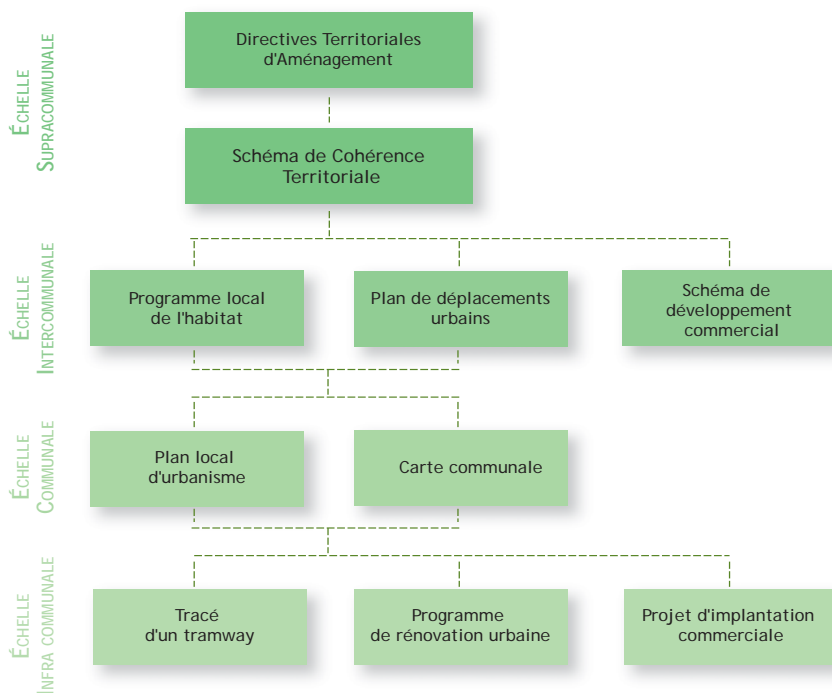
ÉCHELLE SUPRACOMMUNALE

Directives Territoriales d'Aménagement

Schéma de Cohérence Territoriale

ÉCHELLE INTERCOMMUNALE

Programme local de l'habitat

Plan de déplacements urbains

Schéma de développement commercial

ÉCHELLE COMMUNALE

Plan local d'urbanisme

Carte communale

ÉCHELLE INFRA COMMUNALE

Tracé d'un tramway

Programme de rénovation urbaine

Projet d'implantation commerciale